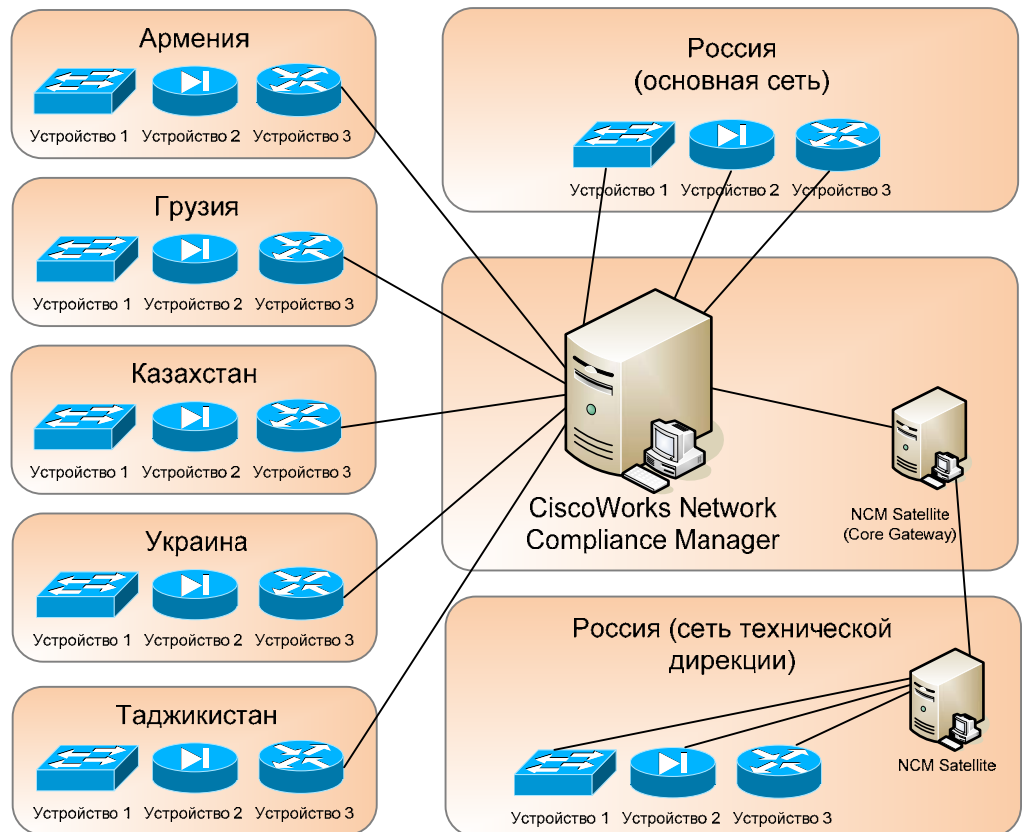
Армения

Устройство 1 Устройство 2 Устройство 3

Грузия

Устройство 1 Устройство 2 Устройство 3

Казахстан

Устройство 1 Устройство 2 Устройство 3

Украина

Устройство 1 Устройство 2 Устройство 3

Таджикистан

Устройство 1 Устройство 2 Устройство 3

Россия
(основная сеть)

Устройство 1 Устройство 2 Устройство 3

CiscoWorks Network Compliance Manager

NCM Satellite
(Core Gateway)

Россия (сеть технической дирекции)

NCM Satellite

Устройство 1 Устройство 2 Устройство 3